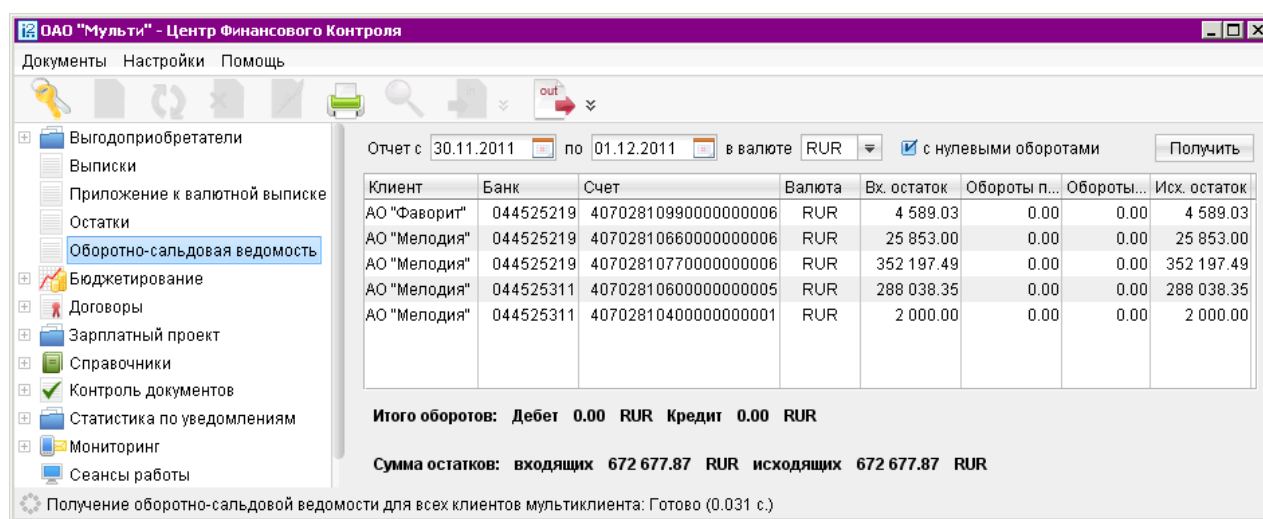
ОАО "Мульти" - Центр Финансового Контроля

Документы Настройки Помощь

out

Выгодоприобретатели
Выписки
Приложение к валютной выписке
Остатки
Оборотно-сальдовая ведомость
Бюджетирование
Договоры
Зарплатный проект
Справочники
Контроль документов
Статистика по уведомлениям
Мониторинг
Сеансы работы

Отчет с 30.11.2011 по 01.12.2011 в валюте RUR с нулевыми оборотами Получить

| Клиент | Банк | Счет | Валюта | Вх. остаток | Обороты п... | Обороты... | Исх. остаток |
|---|---|---|---|---|---|---|---|
| АО "Фаворит" | 044525219 | 40702810990000000006 | RUR | 4 589.03 | 0.00 | 0.00 | 4 589.03 |
| АО "Мелодия" | 044525219 | 40702810660000000006 | RUR | 25 853.00 | 0.00 | 0.00 | 25 853.00 |
| АО "Мелодия" | 044525219 | 40702810770000000006 | RUR | 352 197.49 | 0.00 | 0.00 | 352 197.49 |
| АО "Мелодия" | 044525311 | 40702810600000000005 | RUR | 288 038.35 | 0.00 | 0.00 | 288 038.35 |
| АО "Мелодия" | 044525311 | 40702810400000000001 | RUR | 2 000.00 | 0.00 | 0.00 | 2 000.00 |

Итого оборотов: Дебет 0.00 RUR Кредит 0.00 RUR

Сумма остатков: входящих 672 677.87 RUR исходящих 672 677.87 RUR

Получение оборотно-сальдовой ведомости для всех клиентов мультиклиента: Готово (0.031 с.)